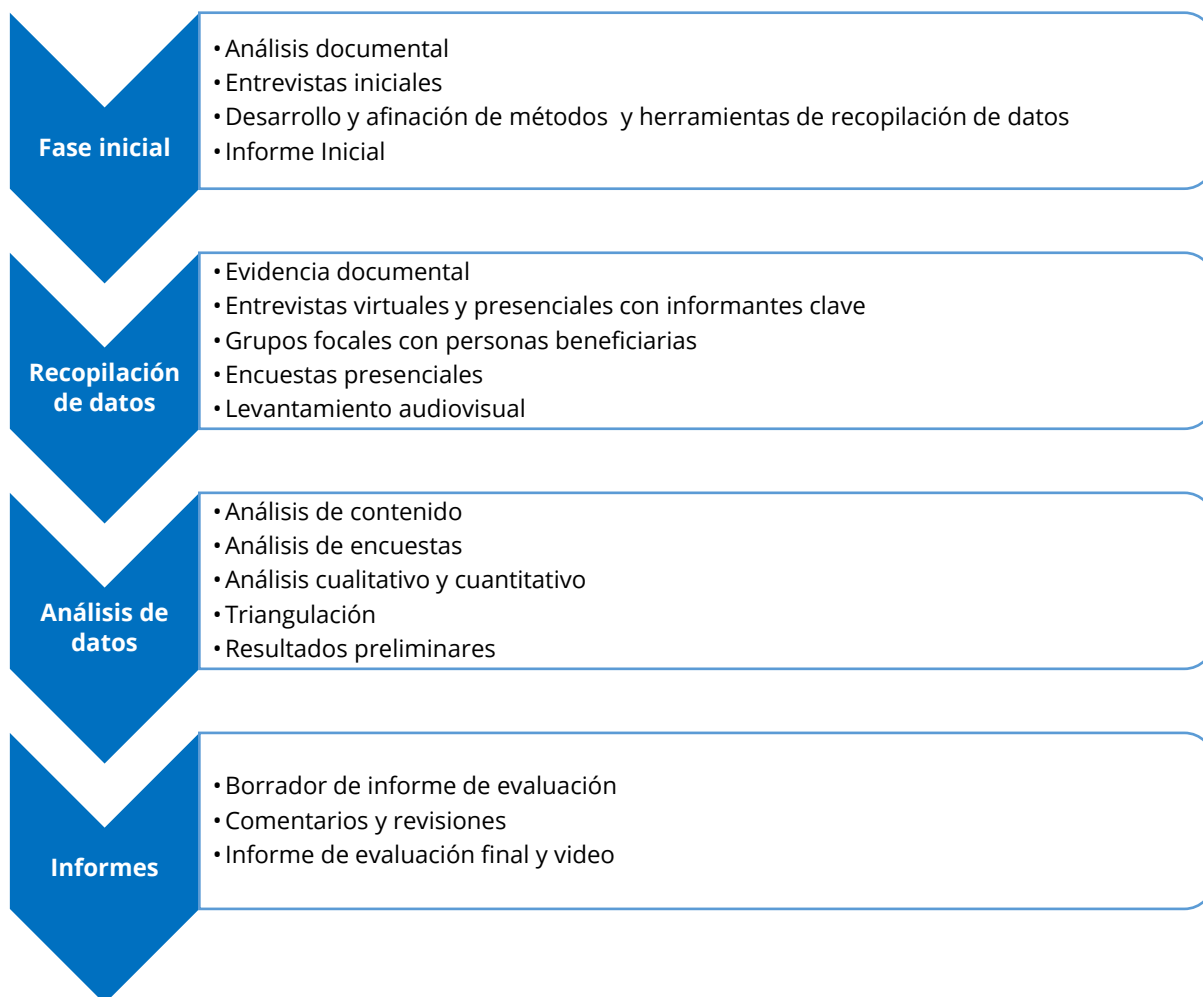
Fase inicial

• Análisis documental
• Entrevistas iniciales
• Desarrollo y afinación de métodos y herramientas de recopilación de datos
• Informe Inicial

Recopilación de datos

• Evidencia documental
• Entrevistas virtuales y presenciales con informantes clave
• Grupos focales con personas beneficiarias
• Encuestas presenciales
• Levantamiento audiovisual

Análisis de datos

• Análisis de contenido
• Análisis de encuestas
• Análisis cualitativo y cuantitativo
• Triangulación
• Resultados preliminares

Informes

• Borrador de informe de evaluación
• Comentarios y revisiones
• Informe de evaluación final y video